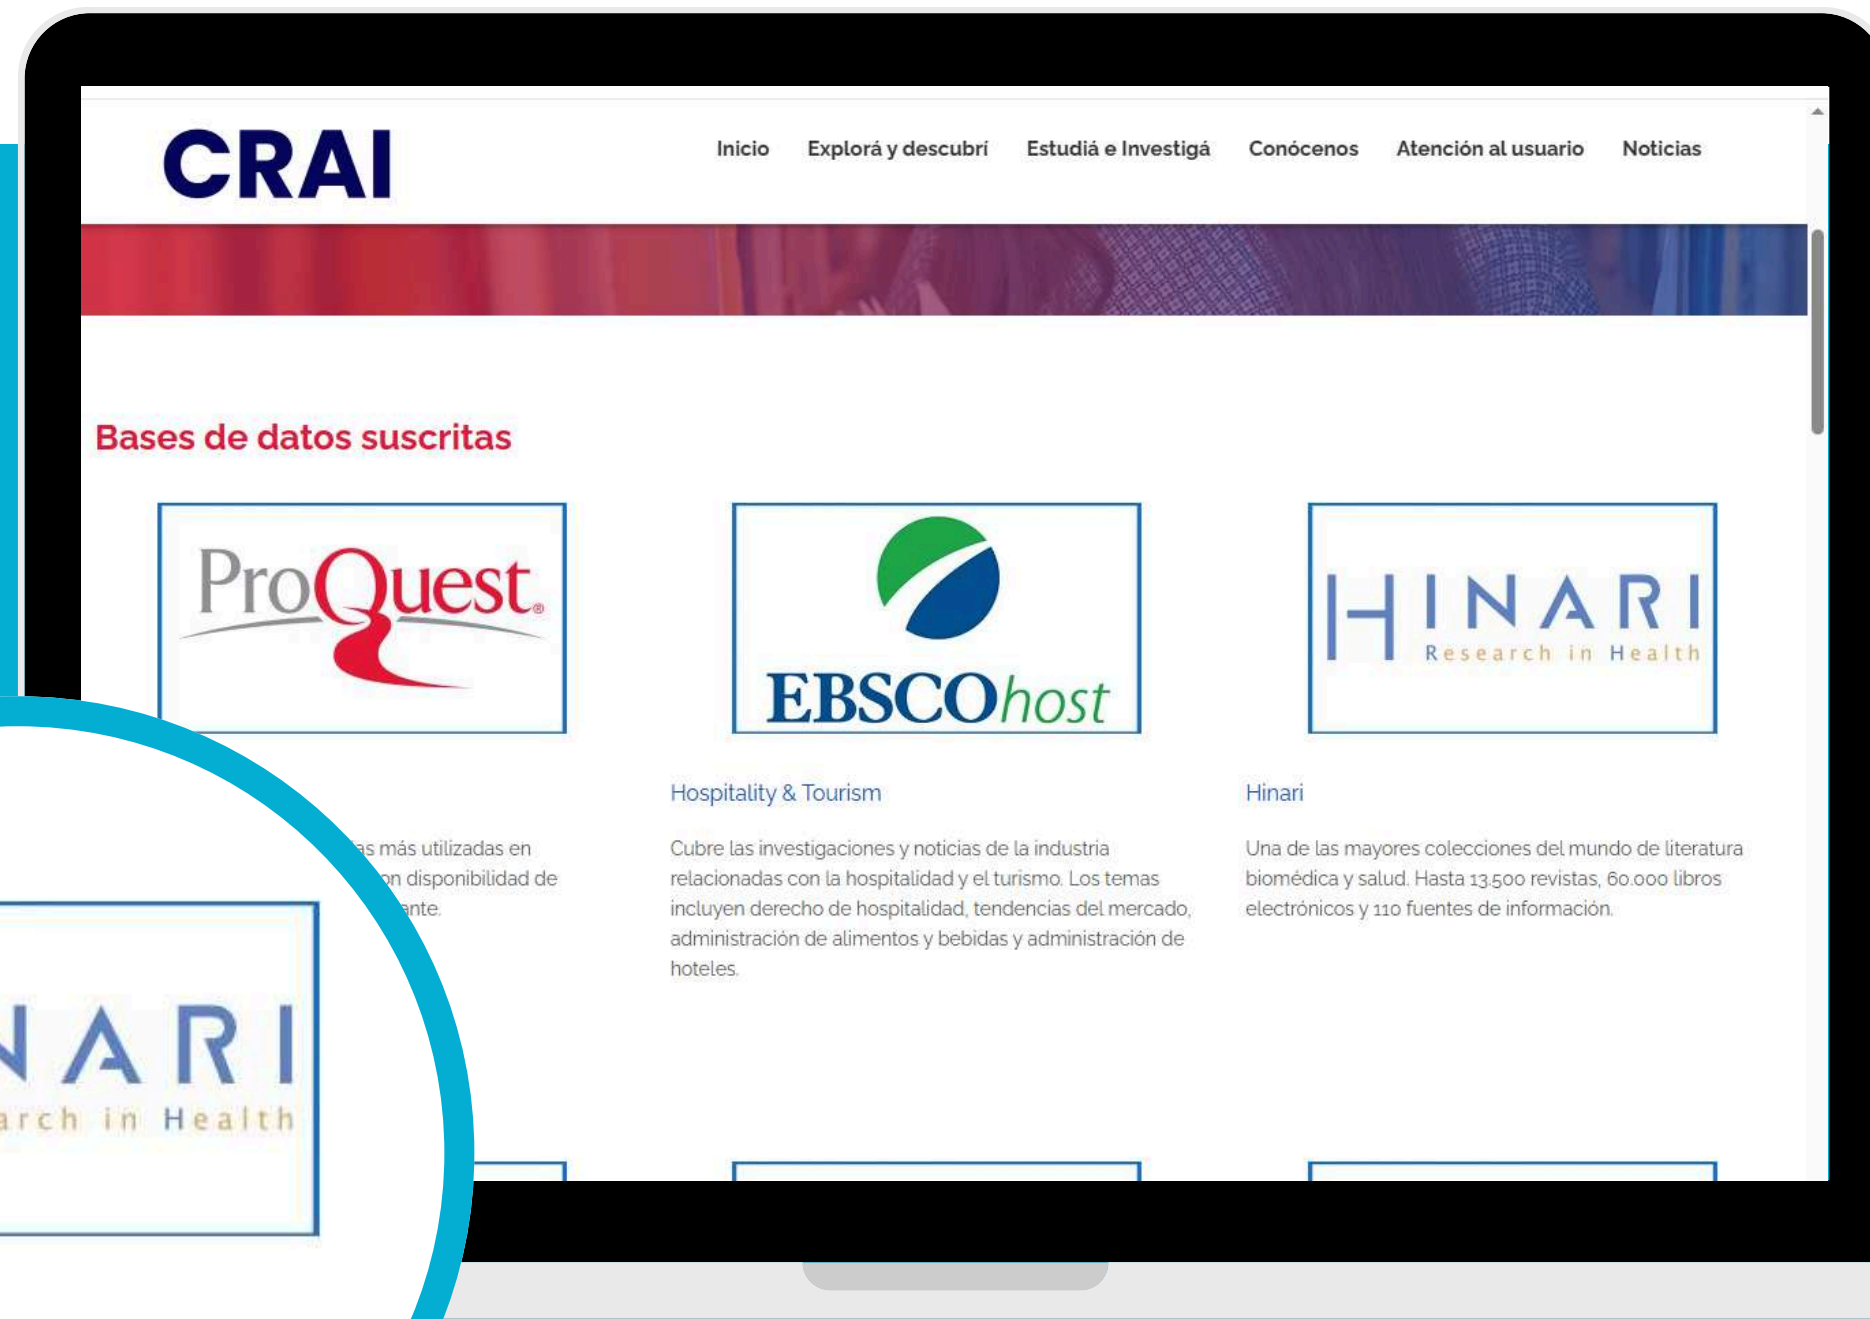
CRAI

Inicio Explorá y descubrí Estudiá e Investigá Conócenos Atención al usuario Noticias

Bases de datos suscritas

ProQuest

EBSCOhost

HINARI Research in Health

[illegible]as más utilizadas en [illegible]on disponibilidad de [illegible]ante.

Hospitality & Tourism

Cubre las investigaciones y noticias de la industria relacionadas con la hospitalidad y el turismo. Los temas incluyen derecho de hospitalidad, tendencias del mercado, administración de alimentos y bebidas y administración de hoteles.

Hinari

Una de las mayores colecciones del mundo de literatura biomédica y salud. Hasta 13.500 revistas, 60.000 libros electrónicos y 110 fuentes de información.

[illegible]NARI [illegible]arch in Health